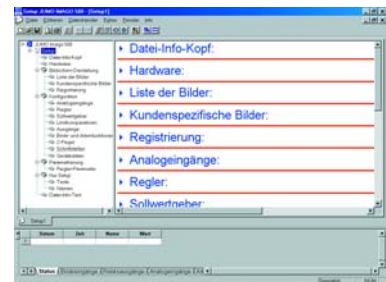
Setup JUMO IMAGO 500 - [Setup1]

Datei Editieren Datenmonitor Extras Fenster Info

JUMO Imago 500
Datei
Datei-Info-Kopf
Hardware
Bildschirm-Darstellung
Liste der Bilder
Kundenspezifische Bilder
Registrierung
Konfiguration
Analogeingänge
Regler
Sollwertgeber
Limitkomparatoren
Ausgänge
Binär und Alarmfunktionen
C-Flags
Schnittstellen
Gerätedaten
Parametrierung
Regler-Parameter
Für Setup
Texte
Namen
Datenblatt-Text

Datei-Info-Kopf:
Hardware:
Liste der Bilder:
Kundenspezifische Bilder:
Registrierung:
Analogeingänge:
Regler:
Sollwertgeber:

Setup1

| Datum | Zeit | Name | Wert |
|---|---|---|---|

Status | Analogeingänge | Analogeingänge | Analogeingänge